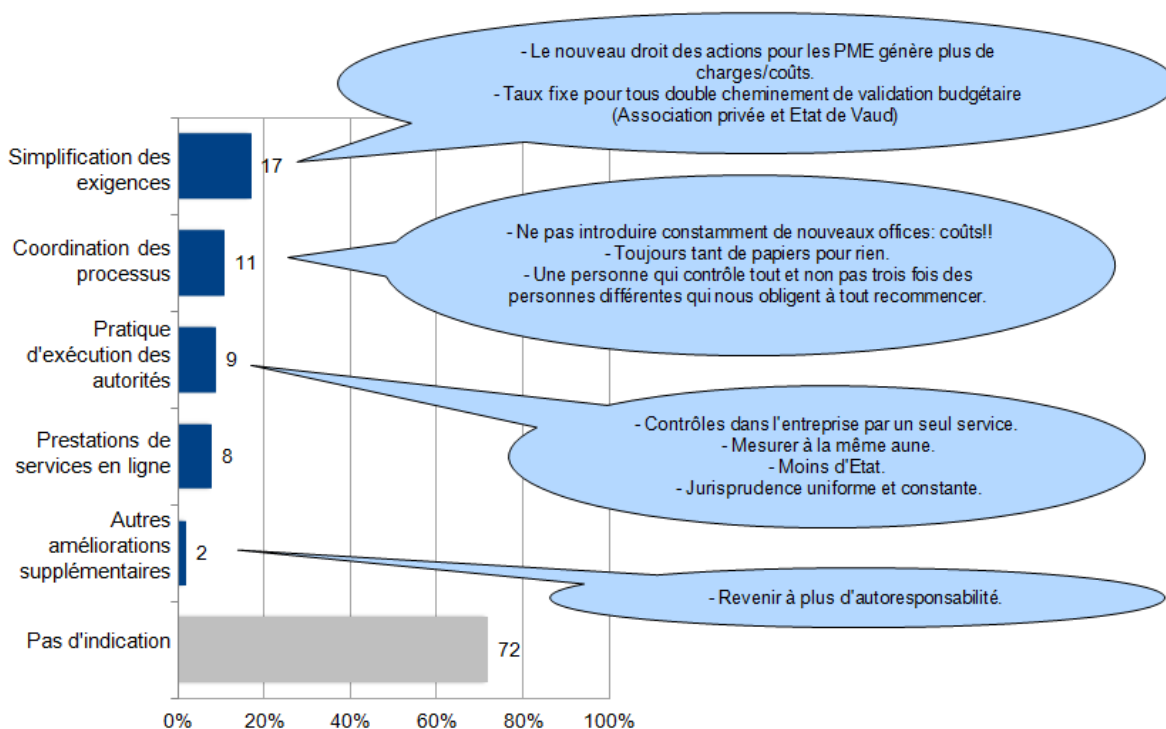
- Le nouveau droit des actions pour les PME génère plus de charges/coûts.
- Taux fixe pour tous double cheminement de validation budgétaire (Association privée et Etat de Vaud)

Simplification des exigences
17

- Ne pas introduire constamment de nouveaux offices: coûts!!
- Toujours tant de papiers pour rien.
- Une personne qui contrôle tout et non pas trois fois des personnes différentes qui nous obligent à tout recommencer.

Coordination des processus
11

Pratique d'exécution des autorités
9

- Contrôles dans l'entreprise par un seul service.
- Mesurer à la même aune.
- Moins d'Etat.
- Jurisprudence uniforme et constante.

Prestations de services en ligne
8

Autres améliorations supplémentaires
2

- Revenir à plus d'autoresponsabilité.

Pas d'indication
72

0% 20% 40% 60% 80% 100%